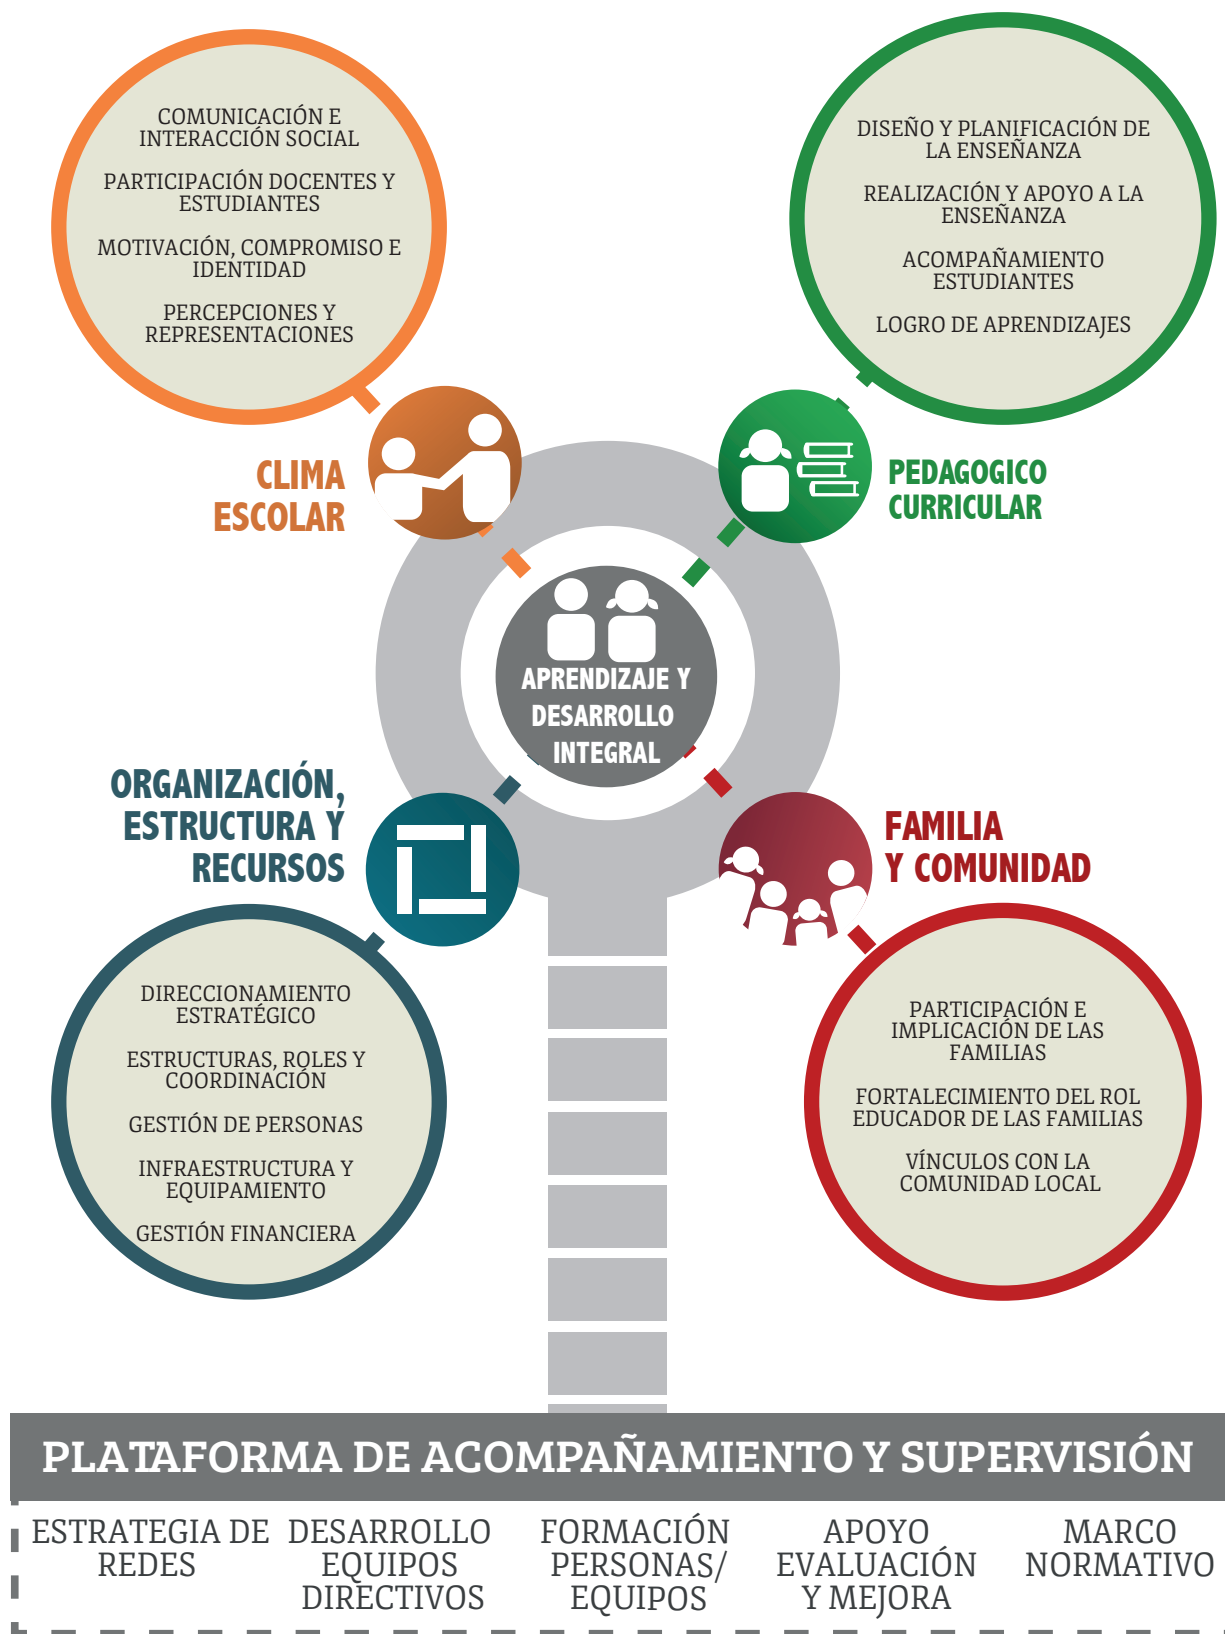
COMUNICACIÓN E INTERACCIÓN SOCIAL

PARTICIPACIÓN DOCENTES Y ESTUDIANTES

MOTIVACIÓN, COMPROMISO E IDENTIDAD

PERCEPCIONES Y REPRESENTACIONES

DISEÑO Y PLANIFICACIÓN DE LA ENSEÑANZA

REALIZACIÓN Y APOYO A LA ENSEÑANZA

ACOMPAÑAMIENTO ESTUDIANTES

LOGRO DE APRENDIZAJES

CLIMA ESCOLAR

PEDAGOGICO CURRICULAR

APRENDIZAJE Y DESARROLLO INTEGRAL

ORGANIZACIÓN, ESTRUCTURA Y RECURSOS

FAMILIA Y COMUNIDAD

DIRECCIONAMIENTO ESTRATÉGICO

ESTRUCTURAS, ROLES Y COORDINACIÓN

GESTIÓN DE PERSONAS

INFRAESTRUCTURA Y EQUIPAMIENTO

GESTIÓN FINANCIERA

PARTICIPACIÓN E IMPLICACIÓN DE LAS FAMILIAS

FORTALECIMIENTO DEL ROL EDUCADOR DE LAS FAMILIAS

VÍNCULOS CON LA COMUNIDAD LOCAL

PLATAFORMA DE ACOMPAÑAMIENTO Y SUPERVISIÓN

ESTRATEGIA DE REDES

DESARROLLO EQUIPOS DIRECTIVOS

FORMACIÓN PERSONAS/ EQUIPOS

APOYO EVALUACIÓN Y MEJORA

MARCO NORMATIVO